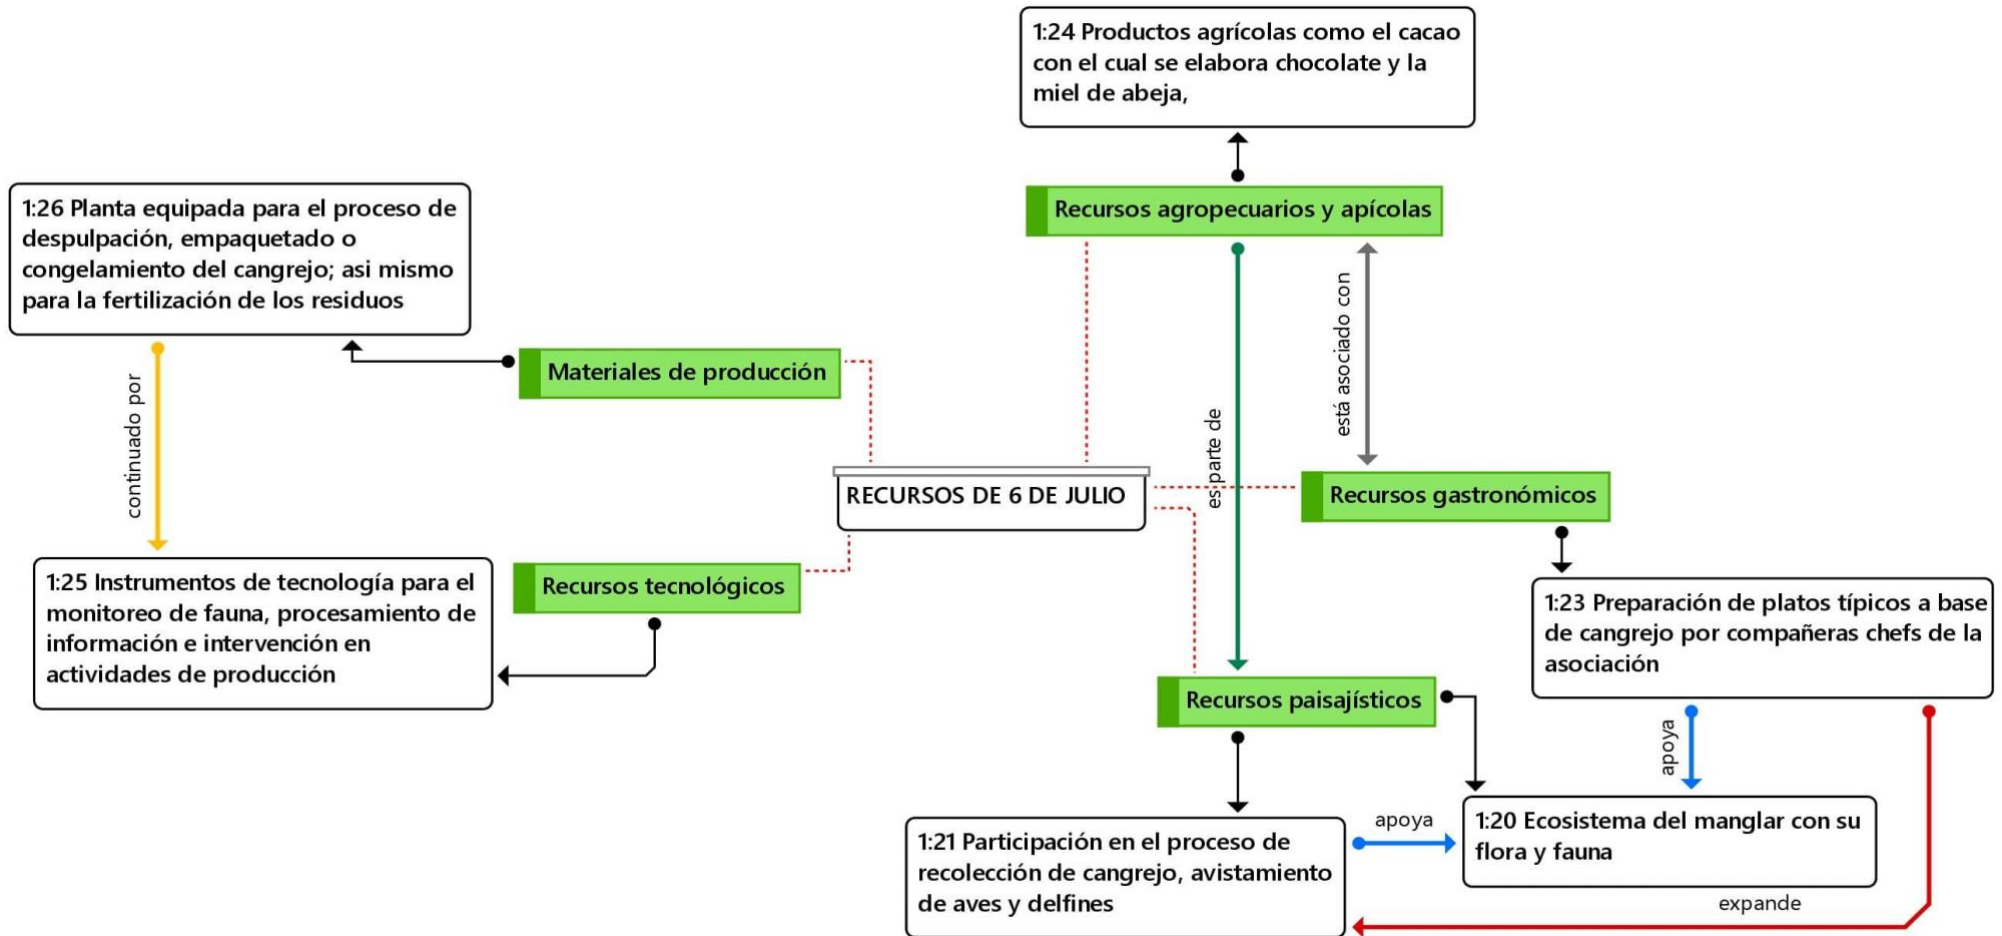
1:24 Productos agrícolas como el cacao con el cual se elabora chocolate y la miel de abeja,

1:26 Planta equipada para el proceso de despulpación, empaquetado o congelamiento del cangrejo; asi mismo para la fertilización de los residuos

Recursos agropecuarios y apícolas

Materiales de producción

continuado por

está asociado con

es parte de

RECURSOS DE 6 DE JULIO

Recursos gastronómicos

1:25 Instrumentos de tecnología para el monitoreo de fauna, procesamiento de información e intervención en actividades de producción

Recursos tecnológicos

1:23 Preparación de platos típicos a base de cangrejo por compañeras chefs de la asociación

Recursos paisajísticos

apoya

apoya

1:20 Ecosistema del manglar con su flora y fauna

1:21 Participación en el proceso de recolección de cangrejo, avistamiento de aves y delfines

expande